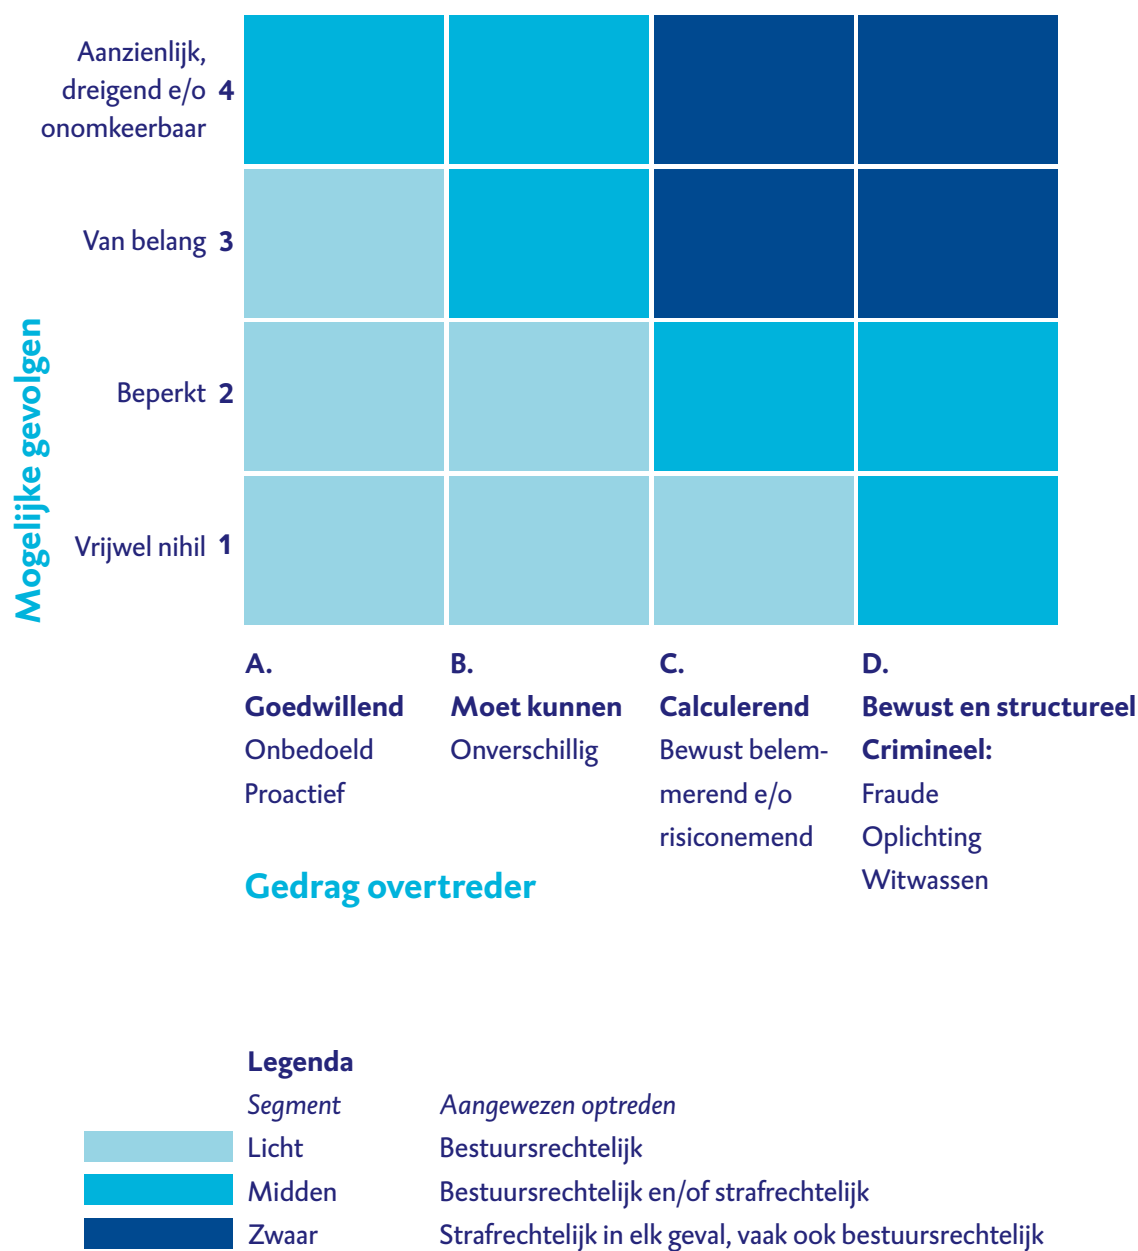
Mogelijke gevolgen

Aanzienlijk, dreigend e/o onomkeerbaar 4

Van belang 3

Beperkt 2

Vrijwel nihil 1

A.
**Goedwillend**
Onbedoeld
Proactief

B.
**Moet kunnen**
Onverschillig

C.
**Calculerend**
Bewust belemmerend e/o risiconemend

D.
**Bewust en structureel**
**Crimineel:**
Fraude
Oplichting
Witwassen

Gedrag overtreder

**Legenda**

| *Segment* | *Aangewezen optreden* |
|---|---|
| Licht | Bestuursrechtelijk |
| Midden | Bestuursrechtelijk en/of strafrechtelijk |
| Zwaar | Strafrechtelijk in elk geval, vaak ook bestuursrechtelijk |